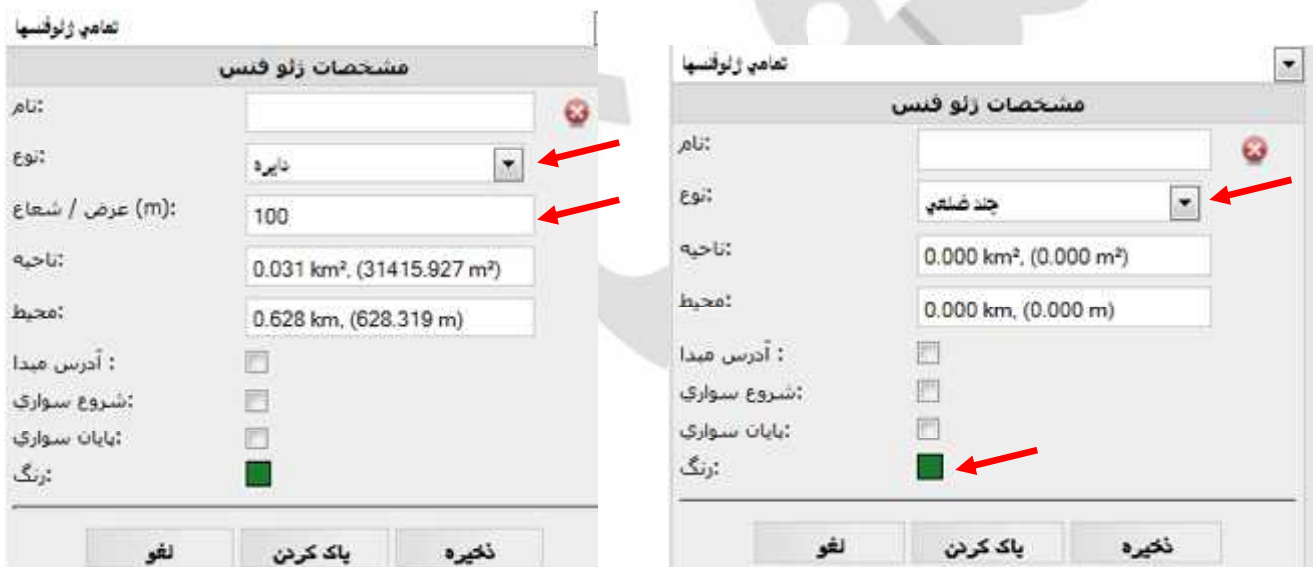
تمامي ژئوفنسها

مشخصات ژئو فنس

:نام

:نوع

دايره

:(m) عرض / شعاع

100

:ناحيه

0.031 km², (31415.927 m²)

:محيط

0.628 km, (628.319 m)

: آدرس مبدا

:شروع سواري

:پايان سواري

:رنگ

لغو

پاک کردن

ذخيره

تمامي ژئوفنسها

مشخصات ژئو فنس

:نام

:نوع

چند ضلعي

:ناحيه

0.000 km², (0.000 m²)

:محيط

0.000 km, (0.000 m)

: آدرس مبدا

:شروع سواري

:پايان سواري

:رنگ

لغو

پاک کردن

ذخيره